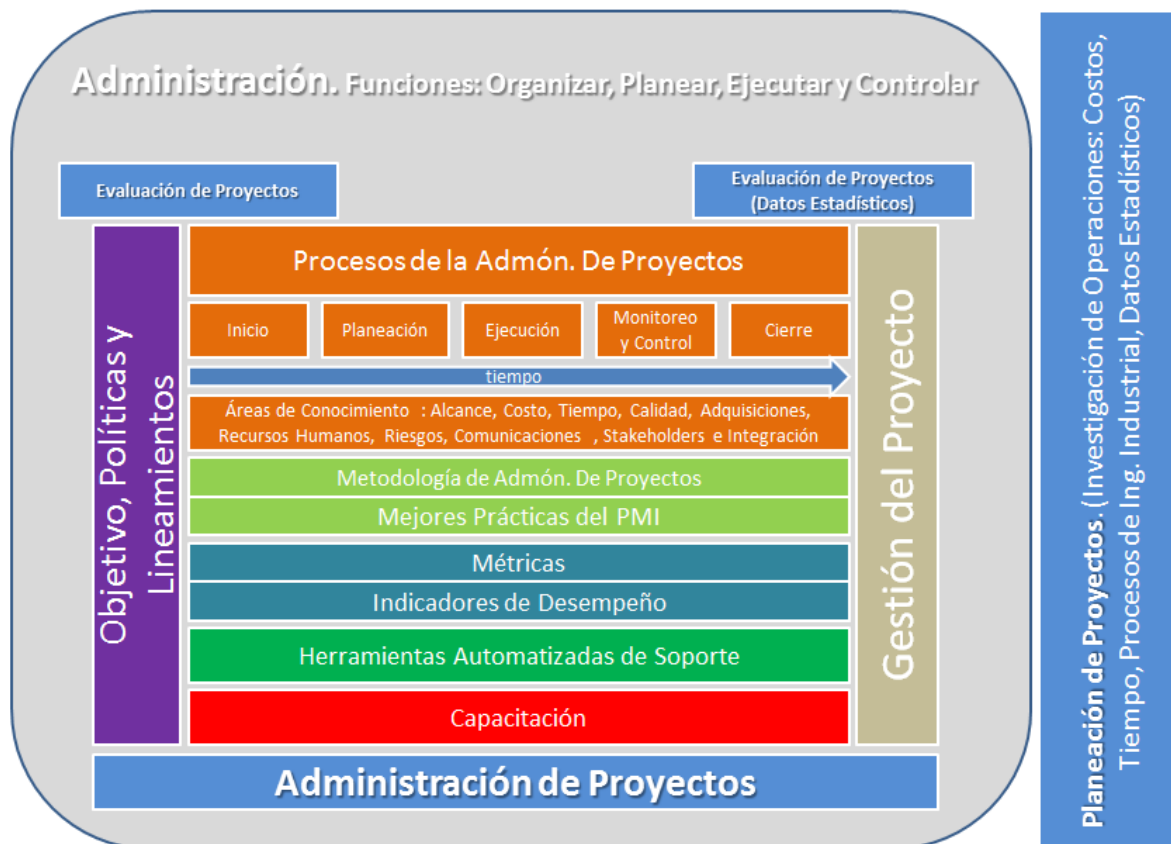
Administración. Funciones: Organizar, Planear, Ejecutar y Controlar

Evaluación de Proyectos

Evaluación de Proyectos (Datos Estadísticos)

Objetivo, Políticas y Lineamientos

Procesos de la Admón. De Proyectos

Inicio

Planeación

Ejecución

Monitoreo y Control

Cierre

tiempo

Áreas de Conocimiento : Alcance, Costo, Tiempo, Calidad, Adquisiciones, Recursos Humanos, Riesgos, Comunicaciones , Stakeholders e Integración

Metodología de Admón. De Proyectos

Mejores Prácticas del PMI

Métricas

Indicadores de Desempeño

Herramientas Automatizadas de Soporte

Capacitación

Gestión del Proyecto

Administración de Proyectos

Planeación de Proyectos. (Investigación de Operaciones: Costos, Tiempo, Procesos de Ing. Industrial, Datos Estadísticos)